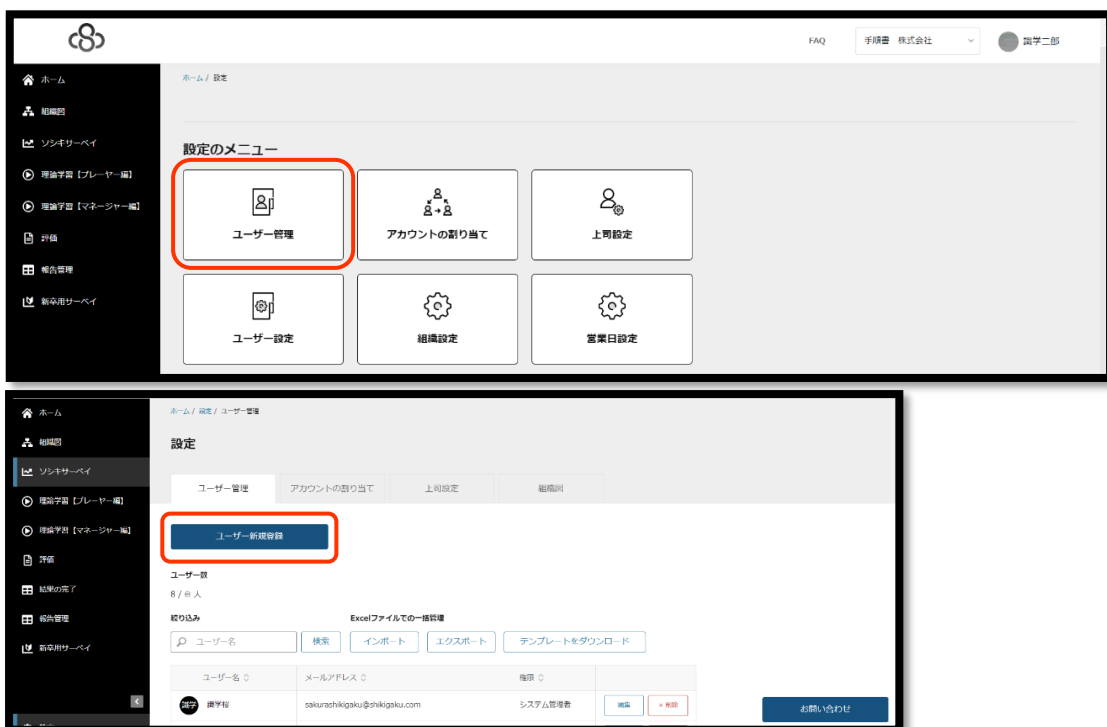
FAQ
手順書 株式会社
識学二郎

ホーム
組織図
ソシキサーベイ
理論学習【プレーヤー編】
理論学習【マネージャー編】
評価
報告管理
新卒用サーベイ

ホーム / 設定

設定のメニュー

ユーザー管理
アカウントの割り当て
上司設定
ユーザー設定
組織設定
営業日設定

ホーム
組織図
ソシキサーベイ
理論学習【プレーヤー編】
理論学習【マネージャー編】
評価
結果の完了
報告管理
新卒用サーベイ

ホーム / 設定 / ユーザー管理

設定

ユーザー管理
アカウントの割り当て
上司設定
組織図

ユーザー新規登録

ユーザー数
8 / 8 人

絞り込み
ユーザー名
検索

Excelファイルでの一括管理
インポート
エクスポート
テンプレートをダウンロード

| ユーザー名 | メールアドレス | 権限 | |
|---|---|---|---|
| 識学桜 | sakurashikigaku@shikigaku.com | システム管理者 | 編集 × 削除 |

お問い合わせ